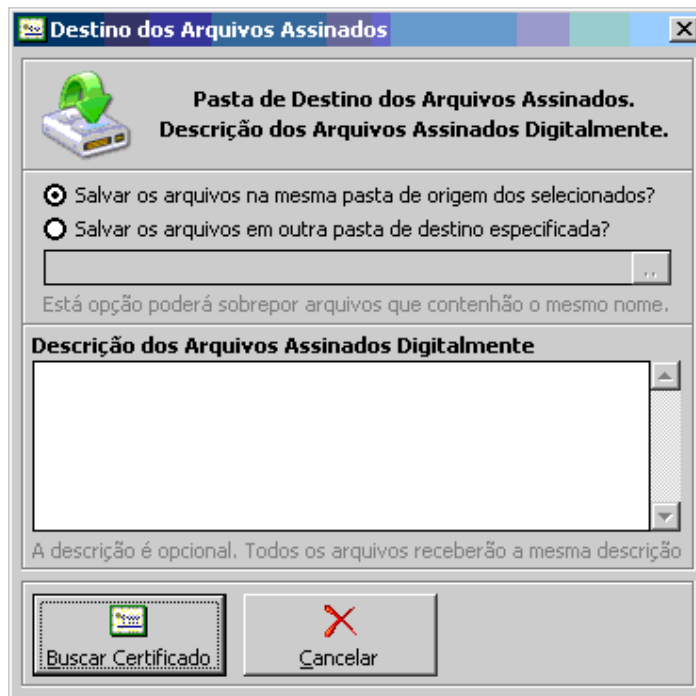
Destino dos Arquivos Assinados

Pasta de Destino dos Arquivos Assinados.
Descrição dos Arquivos Assinados Digitalmente.

Salvar os arquivos na mesma pasta de origem dos selecionados?
Salvar os arquivos em outra pasta de destino especificada?

..

Está opção poderá sobrepor arquivos que contenhão o mesmo nome.

Descrição dos Arquivos Assinados Digitalmente

A descrição é opcional. Todos os arquivos receberão a mesma descrição

Buscar Certificado
Cancelar